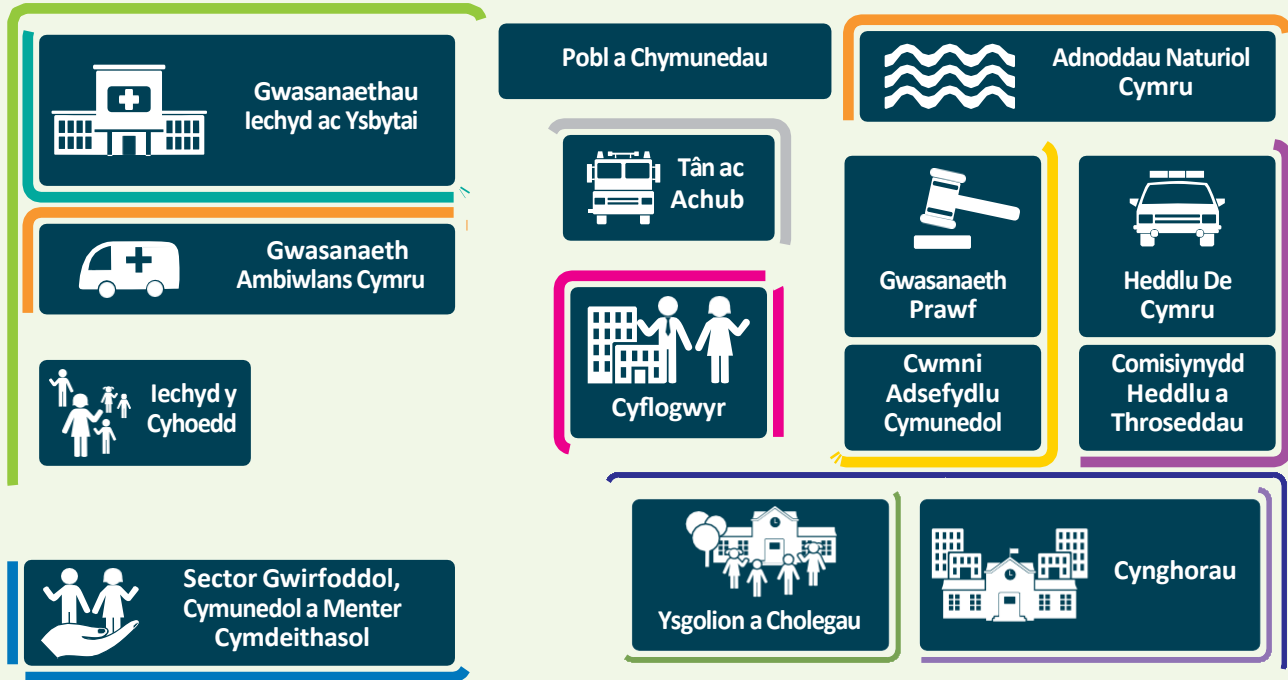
Gwasanaethau Iechyd ac Ysbytai

Pobl a Chymunedau

Adnoddau Naturiol Cymru

Tân ac Achub

Gwasanaeth Ambiwlans Cymru

Gwasanaeth Prawf

Heddlu De Cymru

Iechyd y Cyhoedd

Cyflogwyr

Cwmni Adsefydlu Cymunedol

Comisiynydd Heddlu a Throseddau

Sector Gwirfoddol, Cymunedol a Menter Cymdeithasol

Ysgolion a Cholegau

Cynghorau